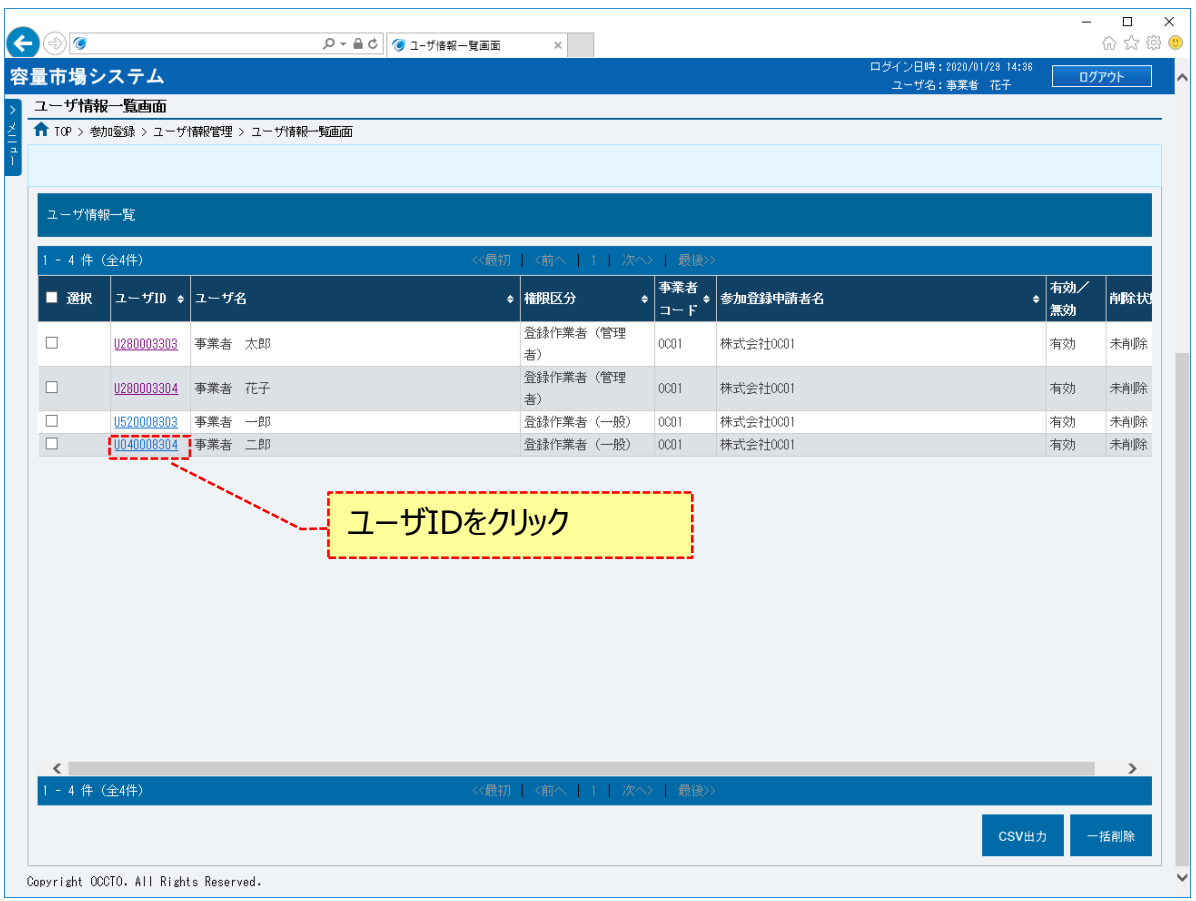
ユーザ情報一覧画面

容量市場システム

ログイン日時：2020/01/29 14:36
ユーザ名：事業者　花子

ログアウト

メニュー

ユーザ情報一覧画面

TOP > 参加登録 > ユーザ情報管理 > ユーザ情報一覧画面

ユーザ情報一覧

1 - 4 件（全4件）　<<最初 | <前へ | 1 | 次へ> | 最後>>

| 選択 | ユーザID | ユーザ名 | 権限区分 | 事業者コード | 参加登録申請者名 | 有効／無効 | 削除状 |
|---|---|---|---|---|---|---|---|
| ☐ | U280003303 | 事業者　太郎 | 登録作業者（管理者） | 0C01 | 株式会社0C01 | 有効 | 未削除 |
| ☐ | U280003304 | 事業者　花子 | 登録作業者（管理者） | 0C01 | 株式会社0C01 | 有効 | 未削除 |
| ☐ | U520008303 | 事業者　一郎 | 登録作業者（一般） | 0C01 | 株式会社0C01 | 有効 | 未削除 |
| ☐ | U040008304 | 事業者　二郎 | 登録作業者（一般） | 0C01 | 株式会社0C01 | 有効 | 未削除 |

ユーザIDをクリック

1 - 4 件（全4件）　<<最初 | <前へ | 1 | 次へ> | 最後>>

CSV出力　一括削除

Copyright OCCTO. All Rights Reserved.